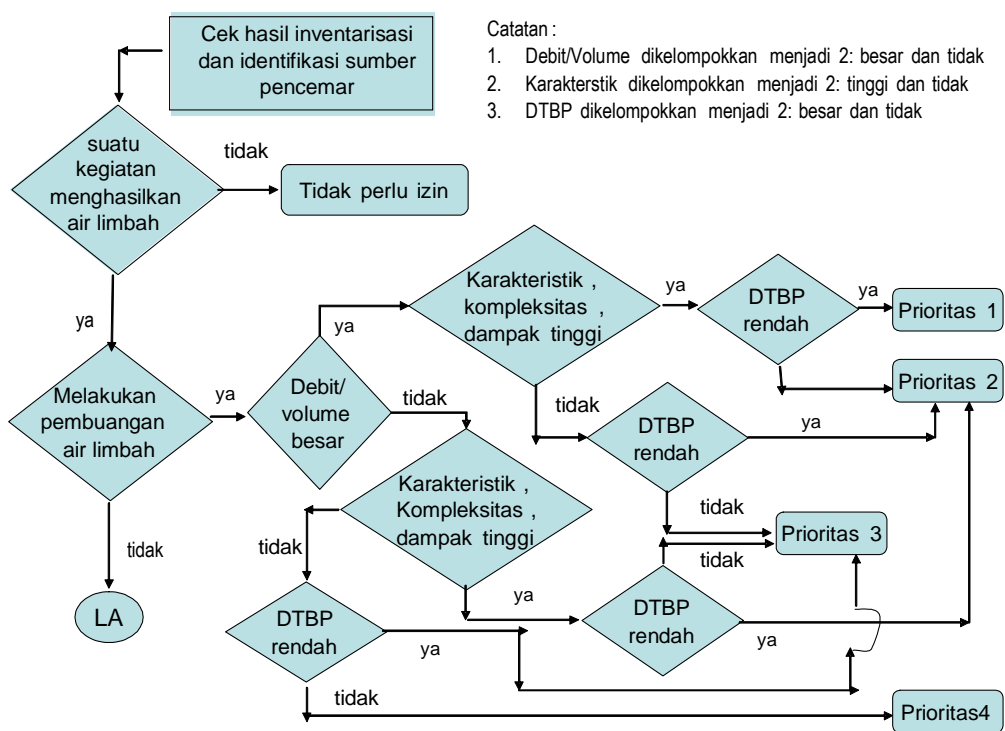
Cek hasil inventarisasi dan identifikasi sumber pencemar

Catatan :
1. Debit/Volume dikelompokkan menjadi 2: besar dan tidak
2. Karakterstik dikelompokkan menjadi 2: tinggi dan tidak
3. DTBP dikelompokkan menjadi 2: besar dan tidak

suatu kegiatan menghasilkan air limbah

tidak

Tidak perlu izin

ya

Melakukan pembuangan air limbah

ya

Debit/ volume besar

ya

Karakteristik , kompleksitas , dampak tinggi

ya

DTBP rendah

ya

Prioritas 1

Prioritas 2

tidak

DTBP rendah

ya

tidak

Karakteristik , Kompleksitas , dampak tinggi

tidak

tidak

Prioritas 3

tidak

tidak

LA

DTBP rendah

ya

ya

DTBP rendah

ya

tidak

Prioritas4